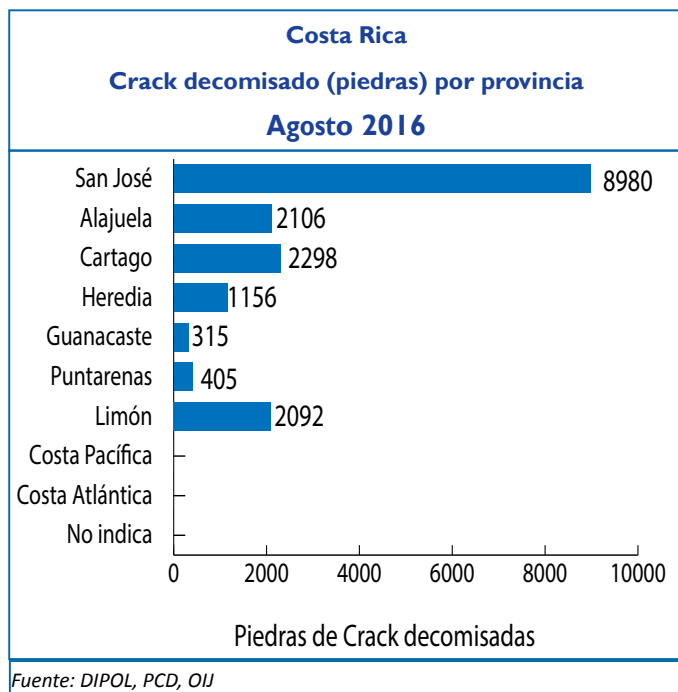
Costa Rica
Crack decomisado (piedras) por provincia
Agosto 2016

| Provincia | Piedras |
|---|---|
| San José | 8980 |
| Alajuela | 2106 |
| Cartago | 2298 |
| Heredia | 1156 |
| Guanacaste | 315 |
| Puntarenas | 405 |
| Limón | 2092 |
| Costa Pacífica | |
| Costa Atlántica | |
| No indica | |

0 2000 4000 6000 8000 10000

Piedras de Crack decomisadas

Fuente: DIPOL, PCD, OIJ